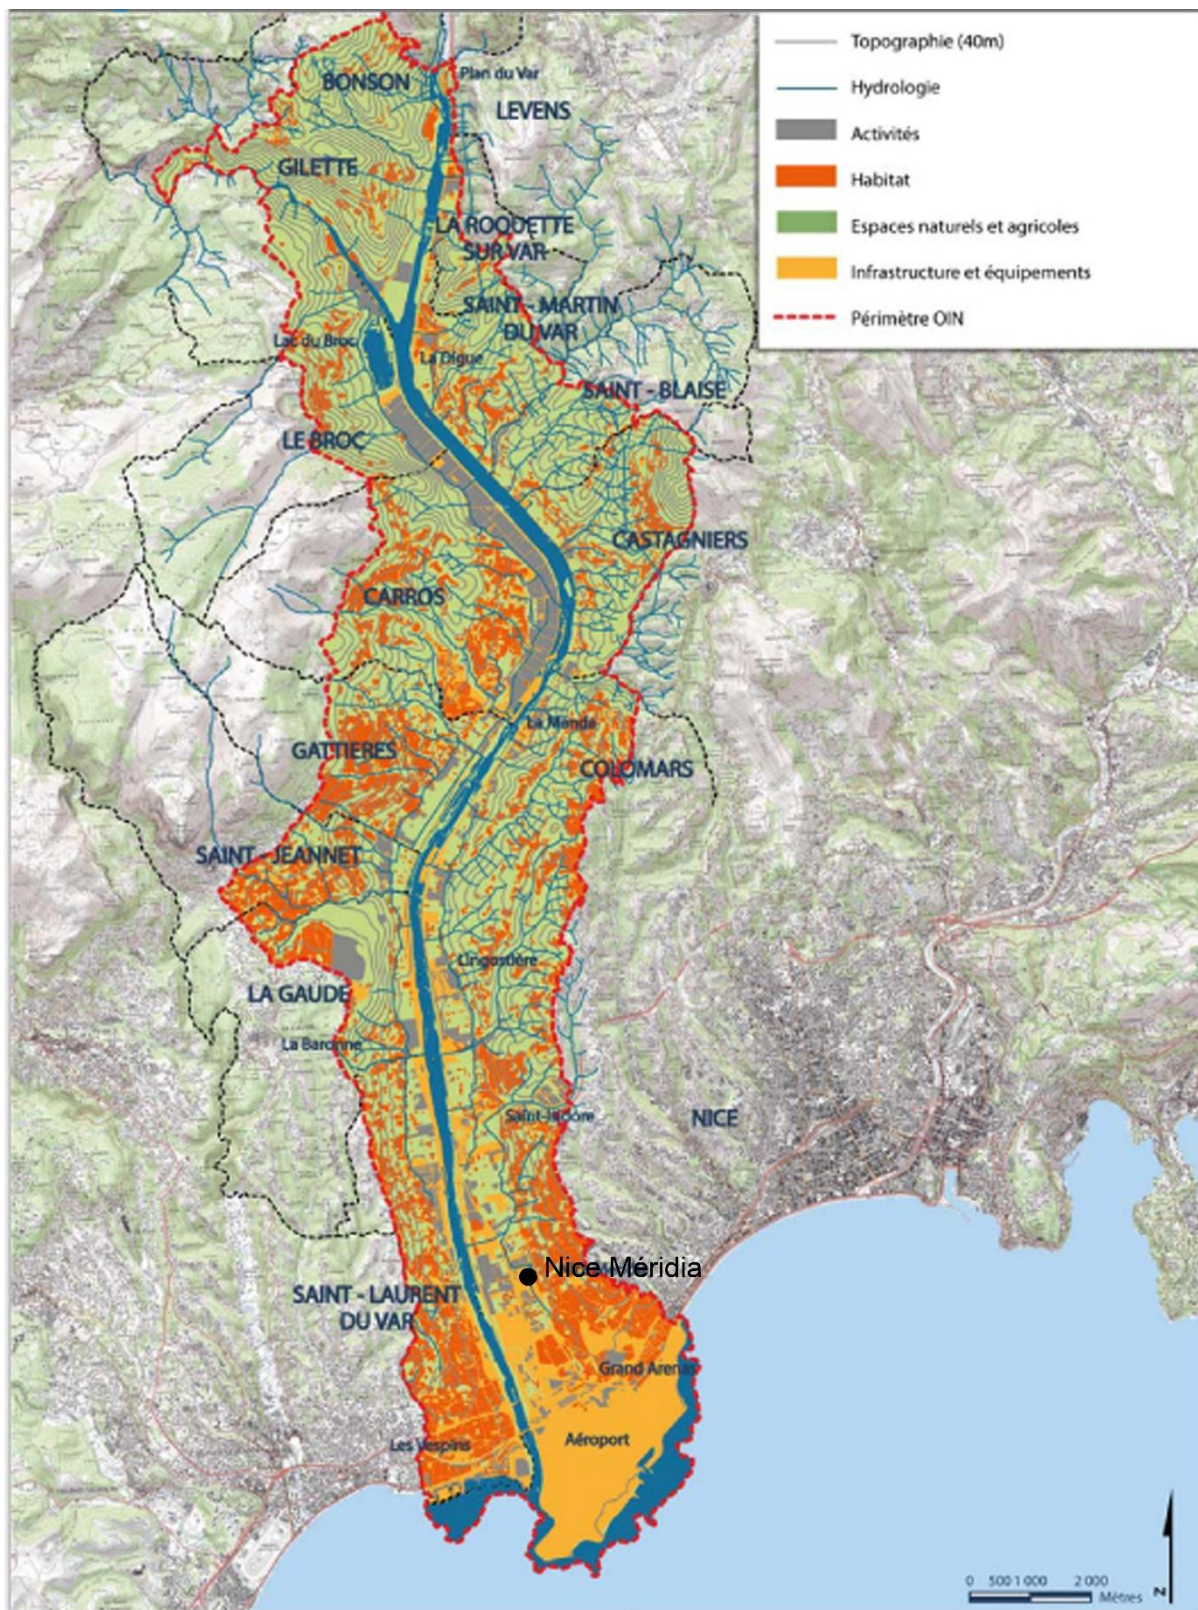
Topographie (40m)
Hydrologie
Activités
Habitat
Espaces naturels et agricoles
Infrastructure et équipements
Périmètre OIN

BONSON
Plan du Var
LEVENS
GILETTE
LA ROQUETTE SUR VAR
SAINT - MARTIN DU VAR
Lac du Broc
La Digue
SAINT - BLAISE
LE BROC
CASTAGNIERS
CARROS
La Manda
GATTIERES
COLOMARS
SAINT - JEANNET
Lingostière
LA GAUDE
La Baronne
Saint-Isidore
NICE
Nice Méridia
SAINT - LAURENT DU VAR
Grand Arenas
Aéroport
Les Vespins

0 500 1 000 2 000
Mètres
N